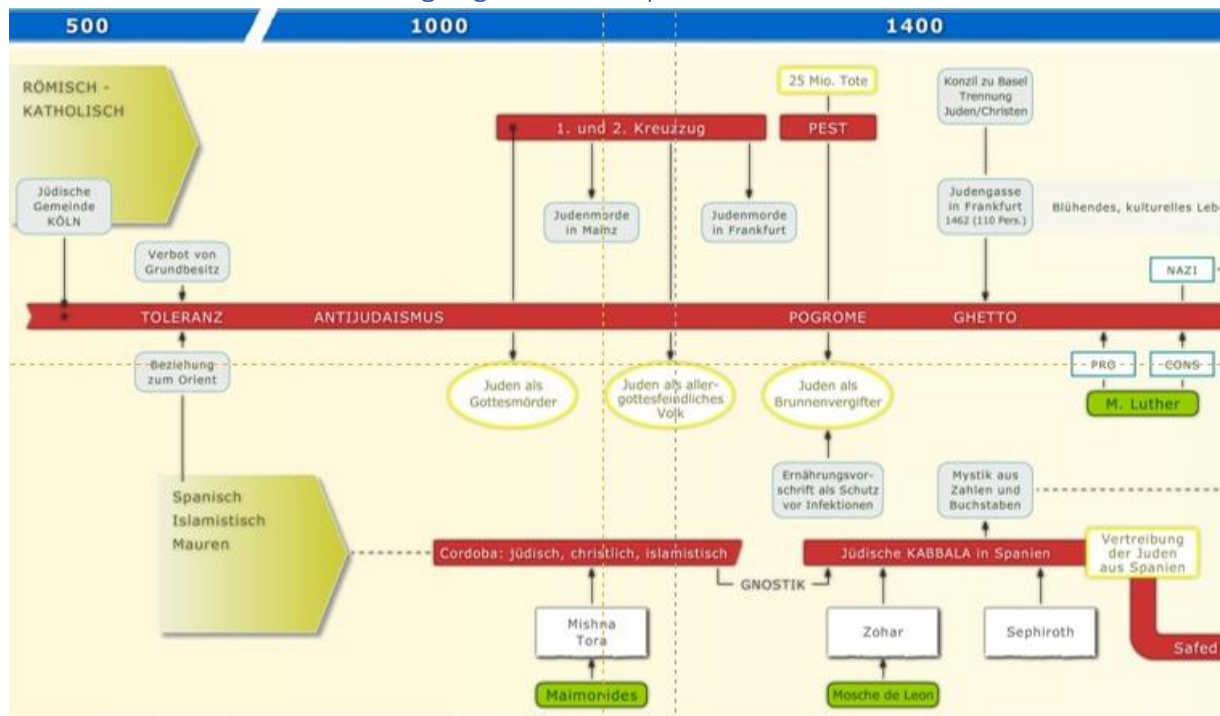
500

1000

1400

RÖMISCH - KATHOLISCH

Jüdische Gemeinde KÖLN

Verbot von Grundbesitz

1. und 2. Kreuzzug

Judenmorde in Mainz

Judenmorde in Frankfurt

25 Mio. Tote

PEST

Konzil zu Basel Trennung Juden/Christen

Judengasse in Frankfurt 1462 (110 Pers.)

Blühendes, kulturelles Leb

NAZI

TOLERANZ

ANTIJUDAISMUS

POGROME

GHETTO

Beziehung zum Orient

Juden als Gottesmörder

Juden als allergottesfeindliches Volk

Juden als Brunnenvergifter

PRO

CONS

M. Luther

Spanisch Islamistisch Mauren

Ernährungsvorschrift als Schutz vor Infektionen

Mystik aus Zahlen und Buchstaben

Vertreibung der Juden aus Spanien

Cordoba: jüdisch, christlich, islamistisch

Jüdische KABBALA in Spanien

GNOSTIK

Mishna Tora

Zohar

Sephiroth

Safed

Maimonides

Mosche de Leon